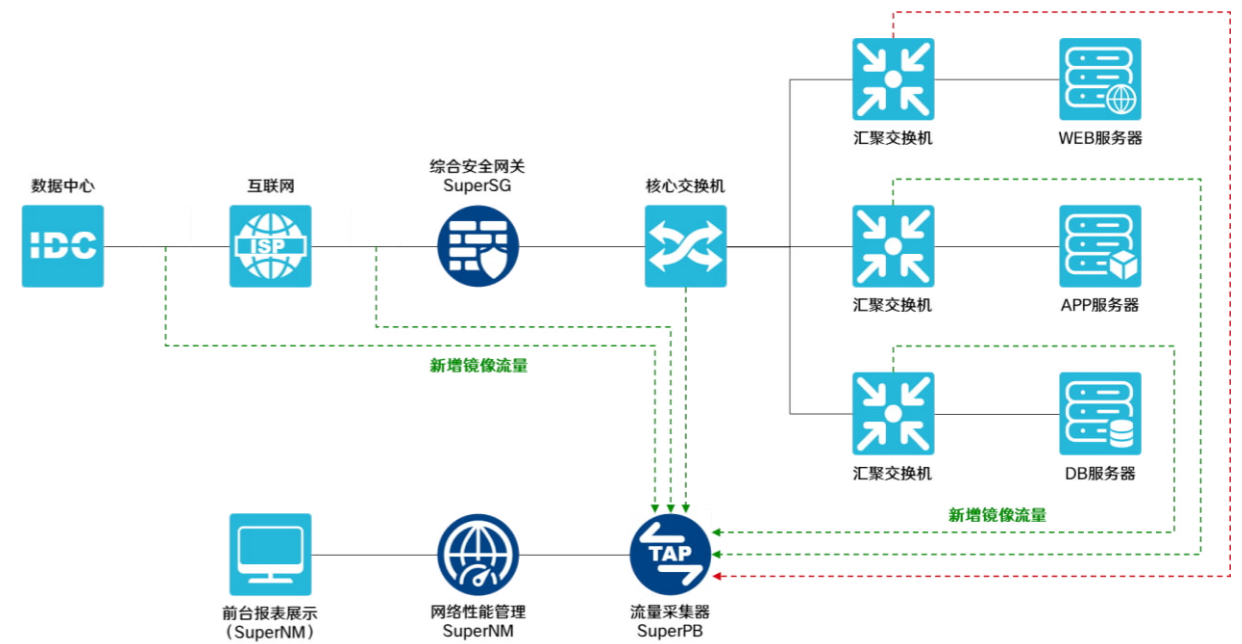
数据中心

IDC

互联网

ISP

综合安全网关
SuperSG

核心交换机

汇聚交换机

WEB服务器

汇聚交换机

APP服务器

汇聚交换机

DB服务器

新增镜像流量

新增镜像流量

TAP

前台报表展示
（SuperNM）

网络性能管理
SuperNM

流量采集器
SuperPB